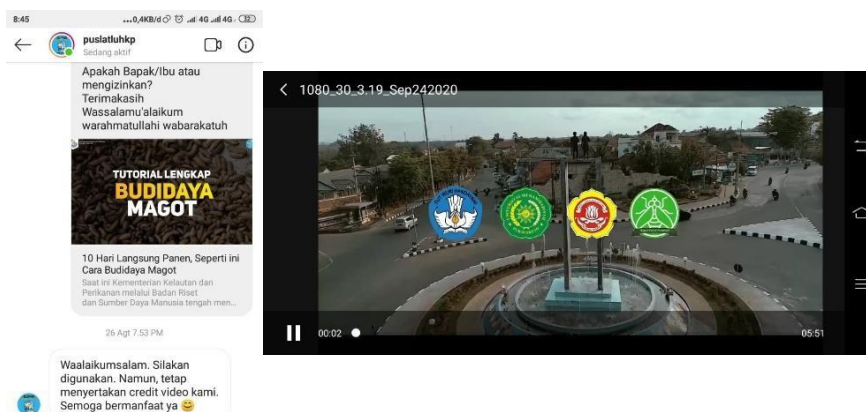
8:45 ...0,4KB/d 4G 4G 32

puslatluhkp
Sedang aktif

Apakah Bapak/Ibu atau mengizinkan? Terimakasih Wassalamu'alaikum warahmatullahi wabarakatuh

TUTORIAL LENGKAP BUDIDAYA MAGOT

10 Hari Langsung Panen, Seperti ini Cara Budidaya Magot
Saat ini Kementerian Kelautan dan Perikanan melalui Badan Riset dan Sumber Daya Manusia tengah men...

26 Agt 7.53 PM

Waalaikumsalam. Silakan digunakan. Namun, tetap menyertakan credit video kami. Semoga bermanfaat ya 😊

1080_30_3.19_Sep242020

00:02

05:51